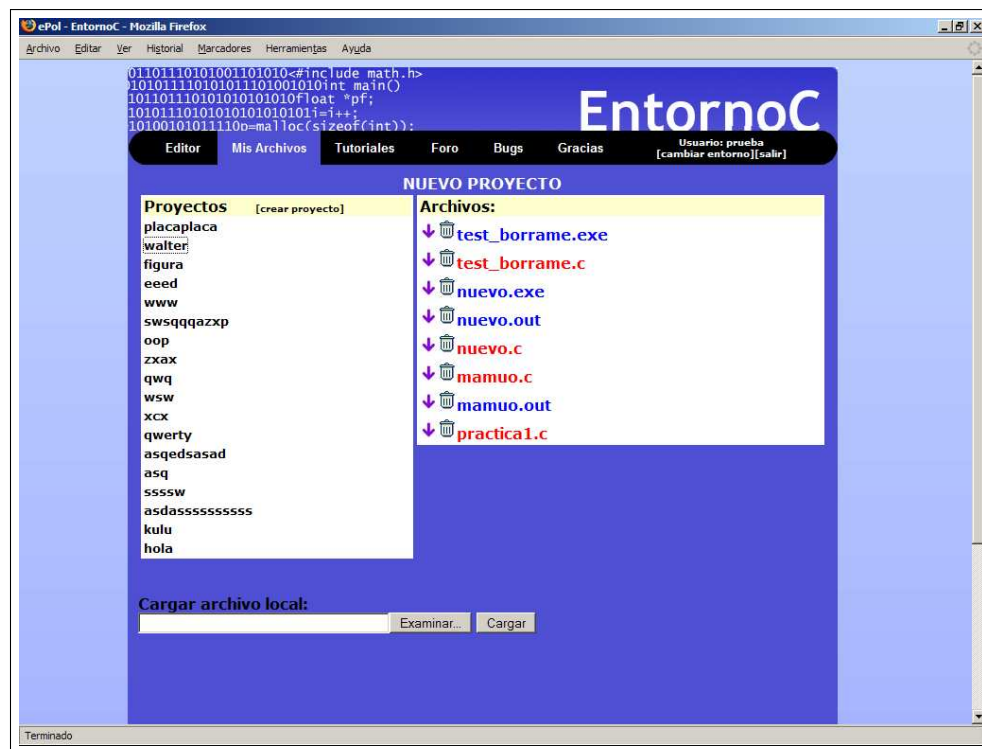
ePol - EntornoC - Mozilla Firefox

Archivo Editar Ver Historial Marcadores Herramientas Ayuda

0110111010100110101​0<#include math.h>
)101011110101011101001010int main()
1011011101010101010float *pf;
10101110101010101010101i=i++;
10100101011110p=malloc(sizeof(int));

EntornoC

Editor Mis Archivos Tutoriales Foro Bugs Gracias

Usuario: prueba
[cambiar entorno][salir]

NUEVO PROYECTO

Proyectos [crear proyecto]

placaplaca
walter
figura
eeed
www
swsqqqazxp
oop
zxax
qwq
wsw
xcx
qwerty
asqedsasad
asq
ssssw
asdasssssssssss
kulu
hola

Archivos:

test_borrame.exe
test_borrame.c
nuevo.exe
nuevo.out
nuevo.c
mamuo.c
mamuo.out
practica1.c

Cargar archivo local:

Examinar... Cargar

Terminado